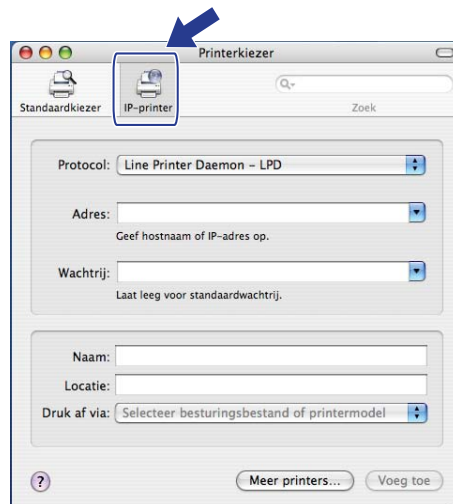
Printerkiezer

Standaardkiezer IP-printer

Zoek

Protocol: Line Printer Daemon – LPD

Adres:

Geef hostnaam of IP-adres op.

Wachtrij:

Laat leeg voor standaardwachtrij.

Naam:

Locatie:

Druk af via: Selecteer besturingsbestand of printermodel

?

Meer printers...

Voeg toe